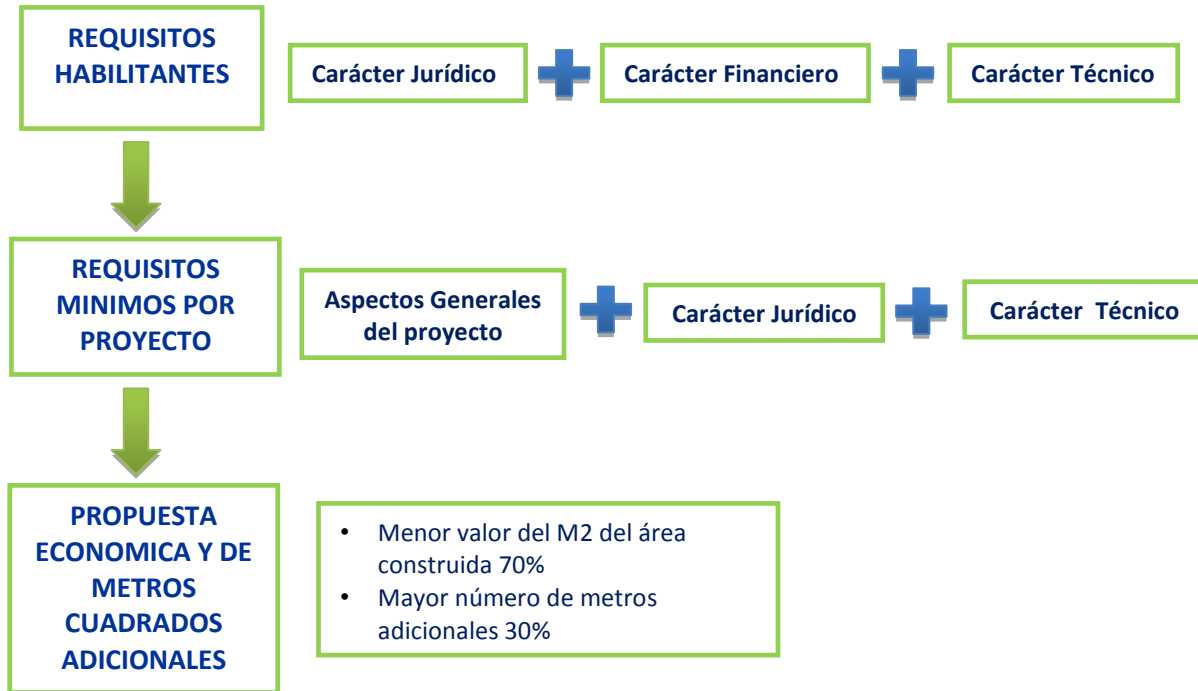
REQUISITOS HABILITANTES

Carácter Jurídico

Carácter Financiero

Carácter Técnico

REQUISITOS MINIMOS POR PROYECTO

Aspectos Generales del proyecto

Carácter Jurídico

Carácter Técnico

PROPUESTA ECONOMICA Y DE METROS CUADRADOS ADICIONALES

• Menor valor del M2 del área construida 70%
• Mayor número de metros adicionales 30%